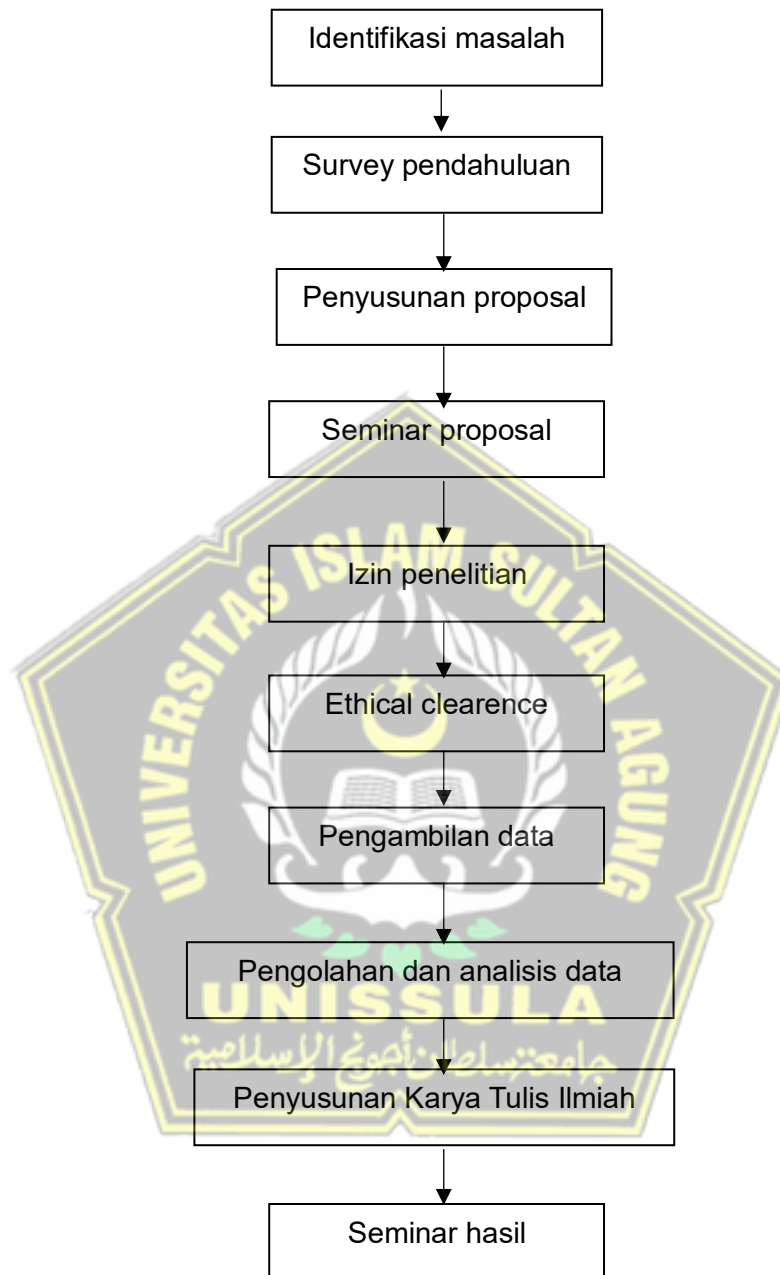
Identifikasi masalah

Survey pendahuluan

Penyusunan proposal

Seminar proposal

Izin penelitian

Ethical clearence

Pengambilan data

Pengolahan dan analisis data

Penyusunan Karya Tulis Ilmiah

Seminar hasil

UNIVERSITAS ISLAM SULTAN AGUNG
UNISSULA
جامعة سلطان أجونج الإسلامية